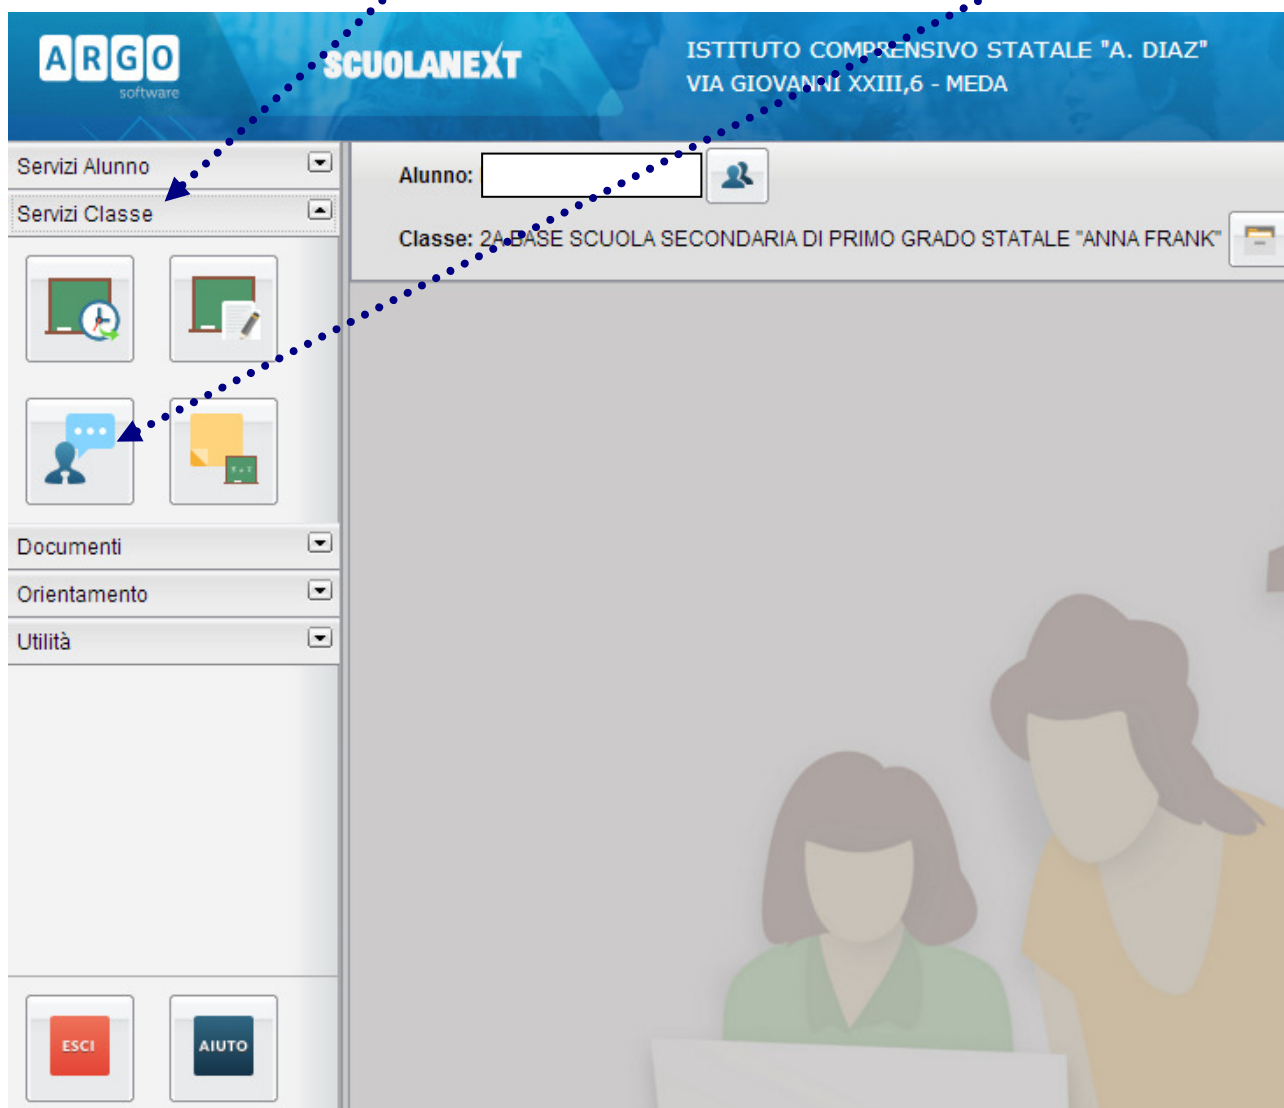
ARGO
software

SCUOLANEXT

ISTITUTO COMPRENSIVO STATALE "A. DIAZ"
VIA GIOVANNI XXIII,6 - MEDA

Servizi Alunno

Servizi Classe

Alunno:

Classe: 2A BASE SCUOLA SECONDARIA DI PRIMO GRADO STATALE "ANNA FRANK"

Documenti

Orientamento

Utilità

ESCI

AIUTO